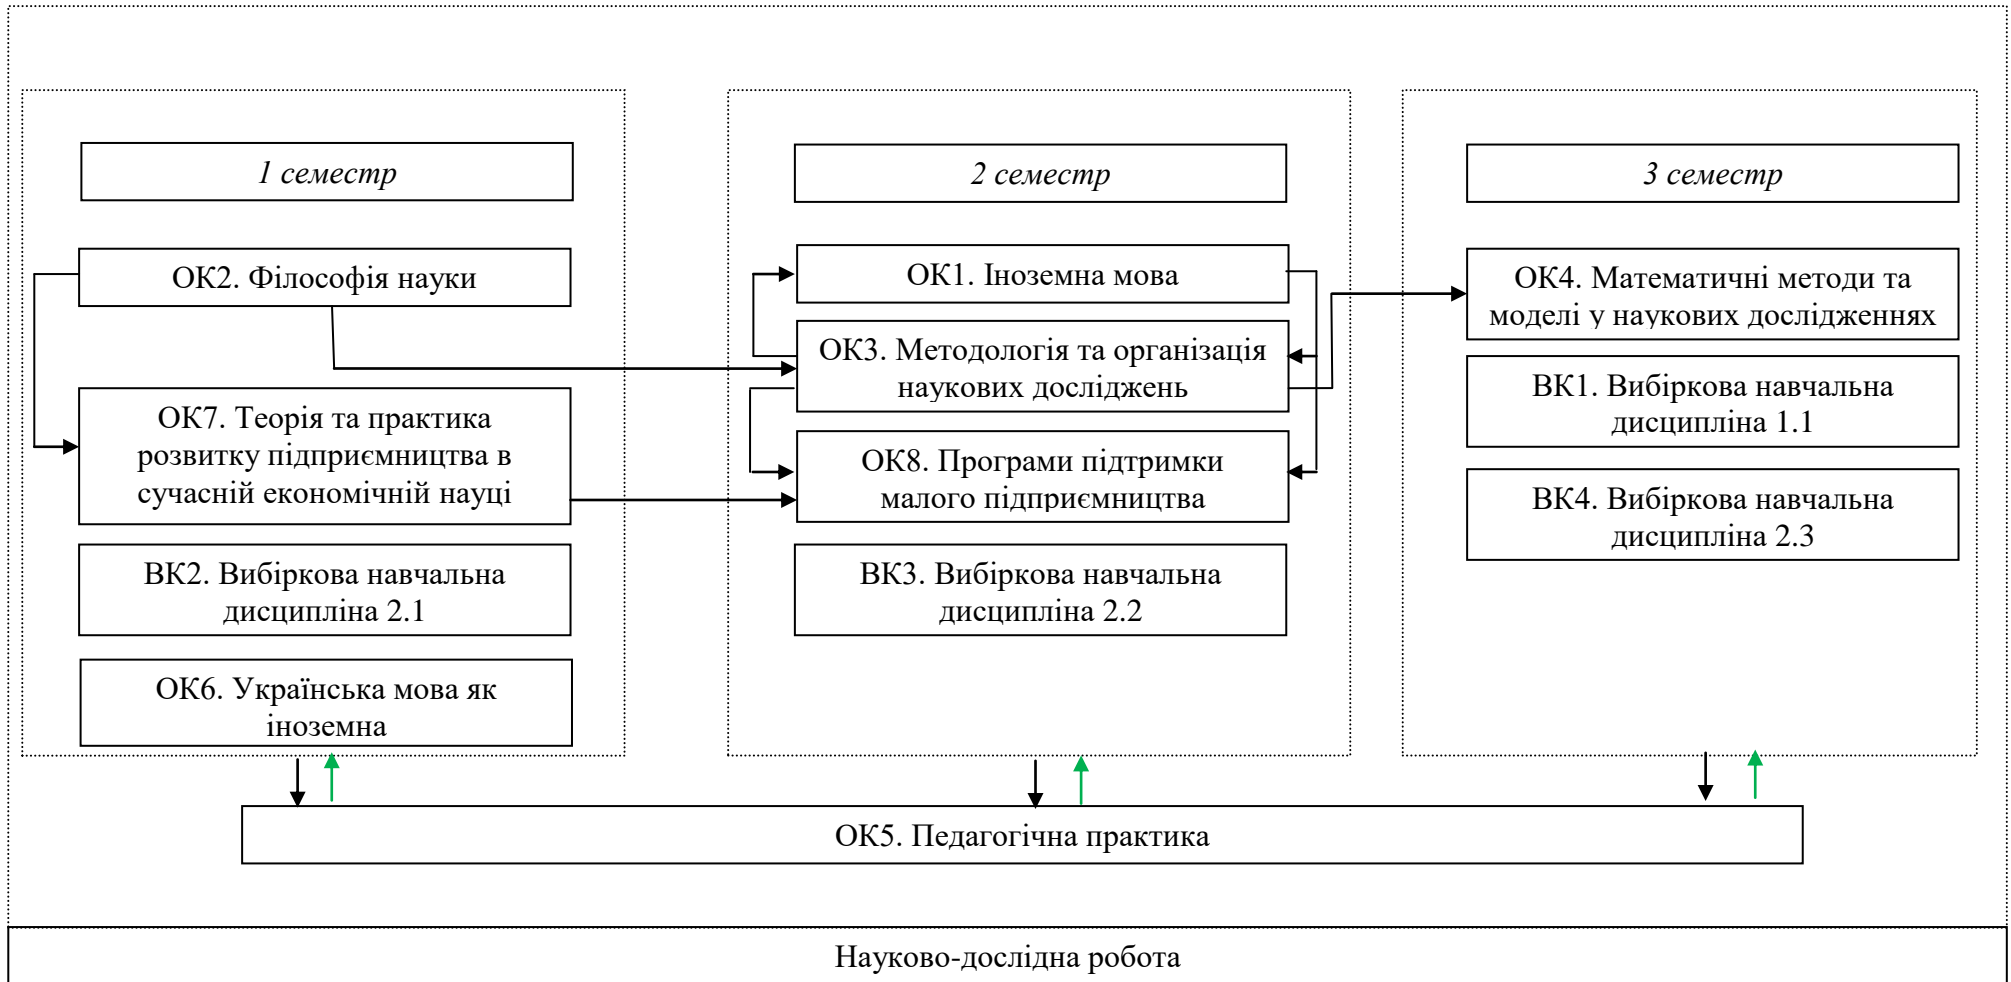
1 семестр

ОК2. Філософія науки

ОК7. Теорія та практика розвитку підприємництва в сучасній економічній науці

ВК2. Вибіркова навчальна дисципліна 2.1

ОК6. Українська мова як іноземна

2 семестр

ОК1. Іноземна мова

ОК3. Методологія та організація наукових досліджень

ОК8. Програми підтримки малого підприємництва

ВК3. Вибіркова навчальна дисципліна 2.2

3 семестр

ОК4. Математичні методи та моделі у наукових дослідженнях

ВК1. Вибіркова навчальна дисципліна 1.1

ВК4. Вибіркова навчальна дисципліна 2.3

ОК5. Педагогічна практика

Науково-дослідна робота